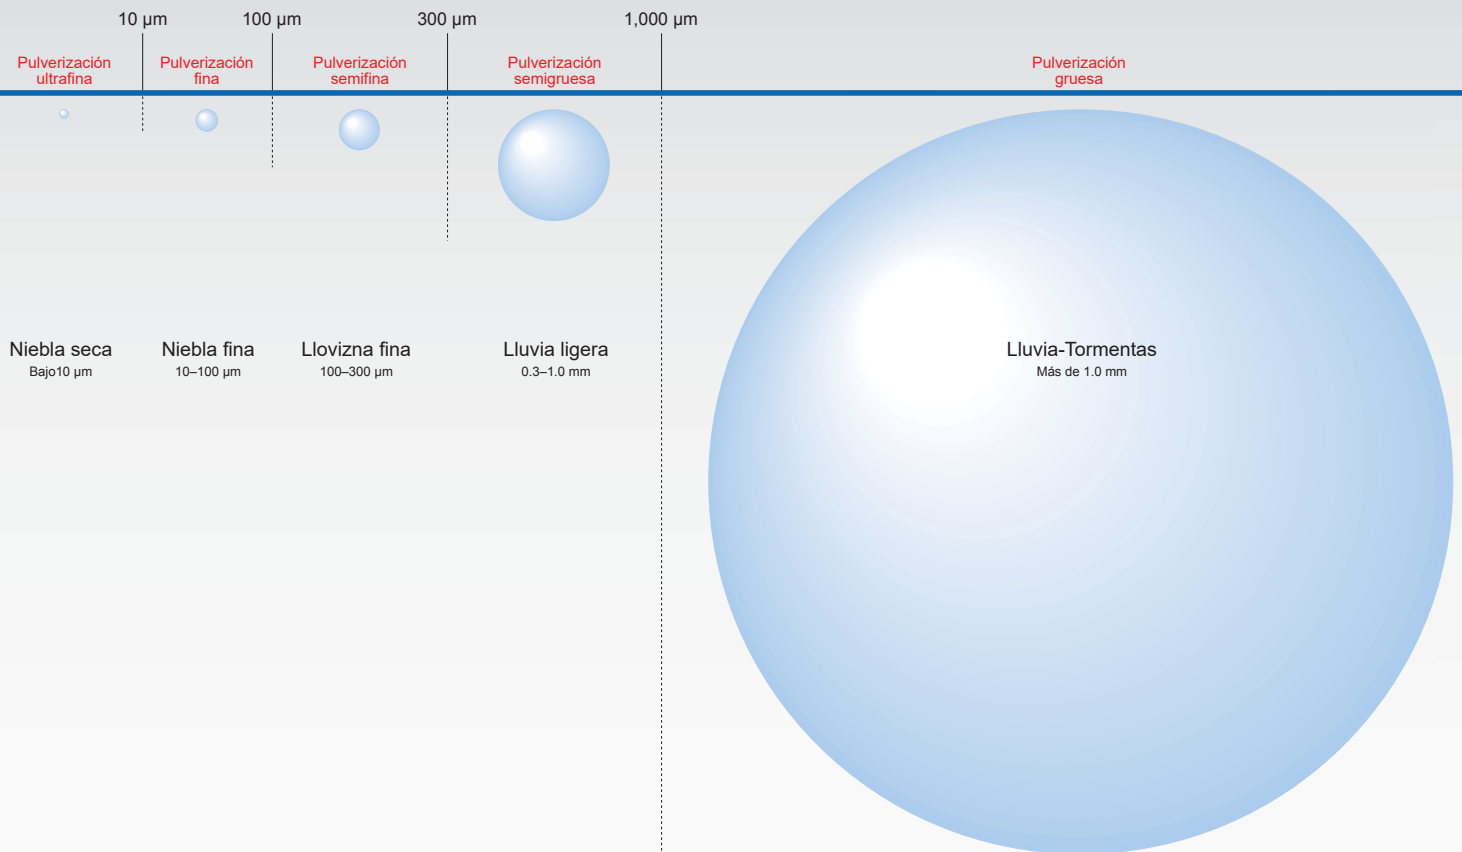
10 µm 100 µm 300 µm 1,000 µm

Pulverización ultrafina

Pulverización fina

Pulverización semifina

Pulverización semigruesa

Pulverización gruesa

Niebla seca
Bajo10 µm

Niebla fina
10–100 µm

Llovizna fina
100–300 µm

Lluvia ligera
0.3–1.0 mm

Lluvia-Tormentas
Más de 1.0 mm